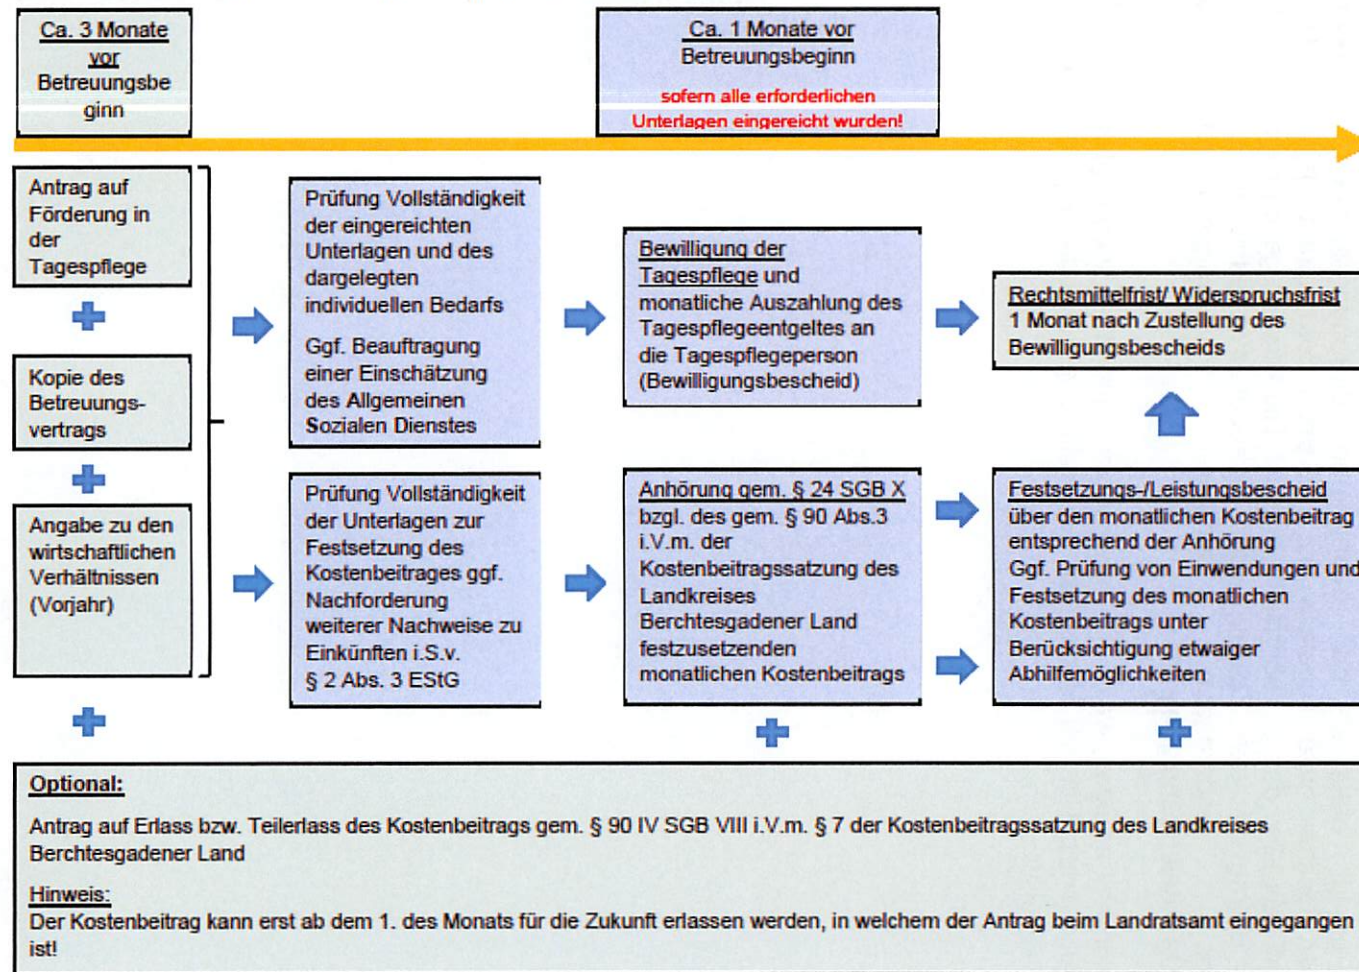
Ca. 3 Monate vor Betreuungsbeginn

Ca. 1 Monate vor Betreuungsbeginn

sofern alle erforderlichen Unterlagen eingereicht wurden!

Antrag auf Förderung in der Tagespflege

Kopie des Betreuungsvertrags

Angabe zu den wirtschaftlichen Verhältnissen (Vorjahr)

Prüfung Vollständigkeit der eingereichten Unterlagen und des dargelegten individuellen Bedarfs

Ggf. Beauftragung einer Einschätzung des Allgemeinen Sozialen Dienstes

Bewilligung der Tagespflege und monatliche Auszahlung des Tagespflegeentgeltes an die Tagespflegeperson (Bewilligungsbescheid)

Rechtsmittelfrist/ Widerspruchsfrist
1 Monat nach Zustellung des Bewilligungsbescheids

Prüfung Vollständigkeit der Unterlagen zur Festsetzung des Kostenbeitrages ggf. Nachforderung weiterer Nachweise zu Einkünften i.S.v. § 2 Abs. 3 EStG

Anhörung gem. § 24 SGB X bzgl. des gem. § 90 Abs.3 i.V.m. der Kostenbeitragssatzung des Landkreises Berchtesgadener Land festzusetzenden monatlichen Kostenbeitrags

Festsetzungs-/Leistungsbescheid über den monatlichen Kostenbeitrag entsprechend der Anhörung
Ggf. Prüfung von Einwendungen und Festsetzung des monatlichen Kostenbeitrags unter Berücksichtigung etwaiger Abhilfemöglichkeiten

Optional:
Antrag auf Erlass bzw. Teilerlass des Kostenbeitrags gem. § 90 IV SGB VIII i.V.m. § 7 der Kostenbeitragssatzung des Landkreises Berchtesgadener Land

Hinweis:
Der Kostenbeitrag kann erst ab dem 1. des Monats für die Zukunft erlassen werden, in welchem der Antrag beim Landratsamt eingegangen ist!